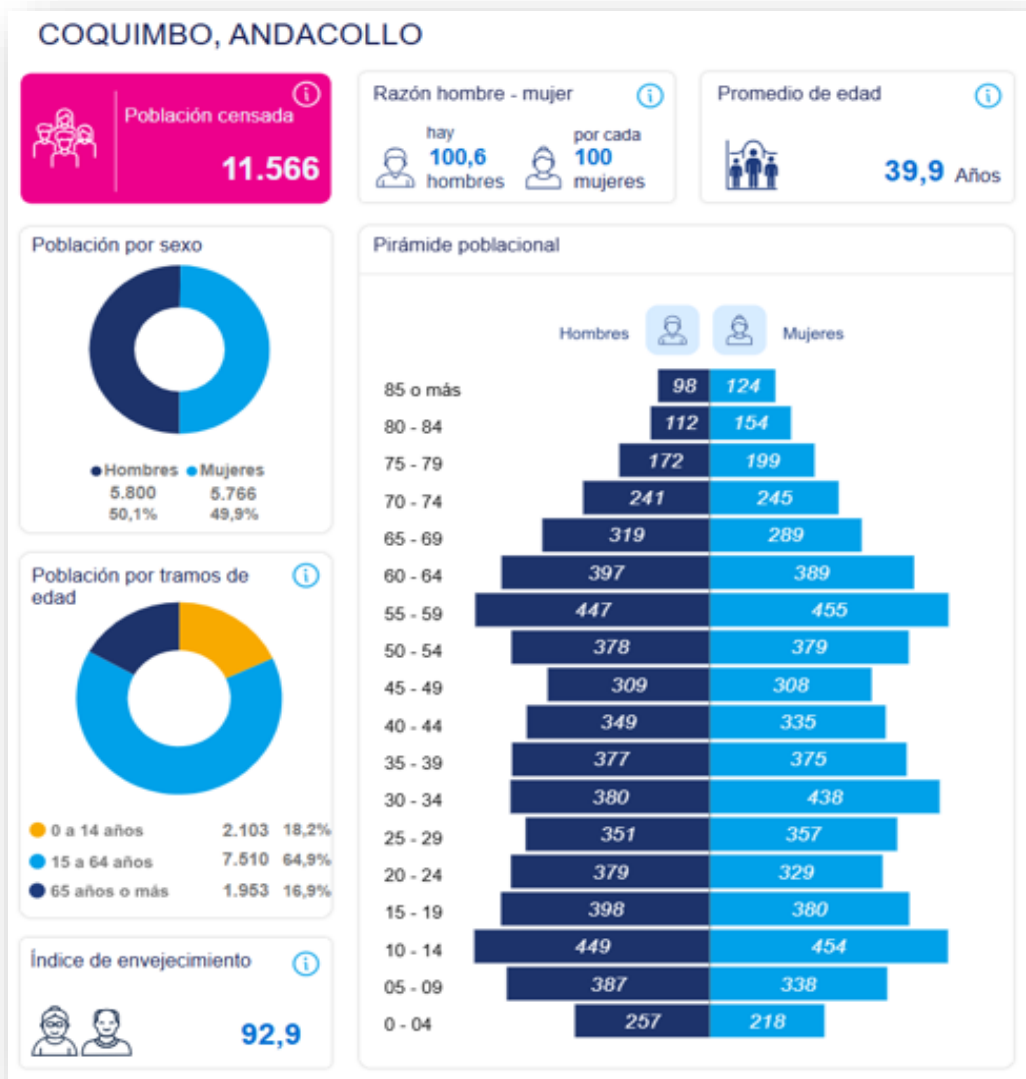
COQUIMBO, ANDACOLLO

Población censada
11.566

Razón hombre - mujer
hay 100,6 hombres por cada 100 mujeres

Promedio de edad
39,9 Años

Población por sexo
Hombres 5.800 50,1%
Mujeres 5.766 49,9%

Pirámide poblacional
Hombres Mujeres

| | Hombres | Mujeres |
|---|---|---|
| 85 o más | 98 | 124 |
| 80 - 84 | 112 | 154 |
| 75 - 79 | 172 | 199 |
| 70 - 74 | 241 | 245 |
| 65 - 69 | 319 | 289 |
| 60 - 64 | 397 | 389 |
| 55 - 59 | 447 | 455 |
| 50 - 54 | 378 | 379 |
| 45 - 49 | 309 | 308 |
| 40 - 44 | 349 | 335 |
| 35 - 39 | 377 | 375 |
| 30 - 34 | 380 | 438 |
| 25 - 29 | 351 | 357 |
| 20 - 24 | 379 | 329 |
| 15 - 19 | 398 | 380 |
| 10 - 14 | 449 | 454 |
| 05 - 09 | 387 | 338 |
| 0 - 04 | 257 | 218 |

Población por tramos de edad
0 a 14 años 2.103 18,2%
15 a 64 años 7.510 64,9%
65 años o más 1.953 16,9%

Índice de envejecimiento
92,9